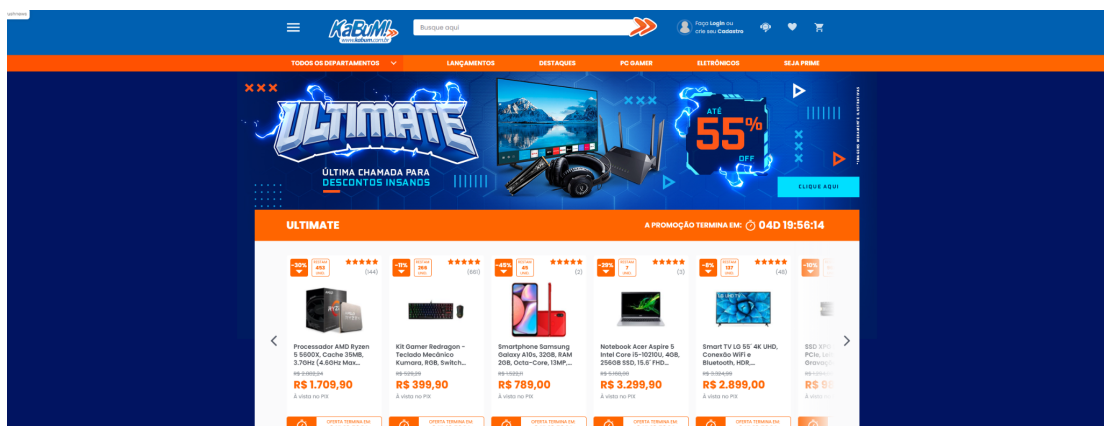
KaBuM!
www.kabum.com.br

Busque aqui

Faça Login ou crie seu Cadastro

TODOS OS DEPARTAMENTOS
LANÇAMENTOS
DESTAQUES
PC GAMER
ELETRÔNICOS
SEJA PRIME

ULTIMATE
ÚLTIMA CHAMADA PARA DESCONTOS INSANOS

ATÉ 55% OFF

CLIQUE AQUI

ULTIMATE
A PROMOÇÃO TERMINA EM: 04D 19:56:14

-30% (144)
Processador AMD Ryzen 5 5600X, Cache 35MB, 3.7GHz (4.6GHz Max...
R$ 2.882,24
R$ 1.709,90
À vista no PIX

-11% (661)
Kit Gamer Redragon - Teclado Mecânico Kumara, RGB, Switch...
R$ 529,29
R$ 399,90
À vista no PIX

-45% (2)
Smartphone Samsung Galaxy A10s, 32GB, RAM 2GB, Octa-Core, 13MP,...
R$ 1.522,11
R$ 789,00
À vista no PIX

-29% (3)
Notebook Acer Aspire 5 Intel Core i5-10210U, 4GB, 256GB SSD, 15.6' FHD...
R$ 5.190,00
R$ 3.299,90
À vista no PIX

-6% (48)
Smart TV LG 55' 4K UHD, Conexão WiFi e Bluetooth, HDR,...
R$ 3.324,00
R$ 2.899,00
À vista no PIX

-10%
SSD XPG PCIe, Leit Gravaç
R$ 98
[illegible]

OFERTA TERMINA EM:
OFERTA TERMINA EM:
OFERTA TERMINA EM:
OFERTA TERMINA EM:
OFERTA TERMINA EM: